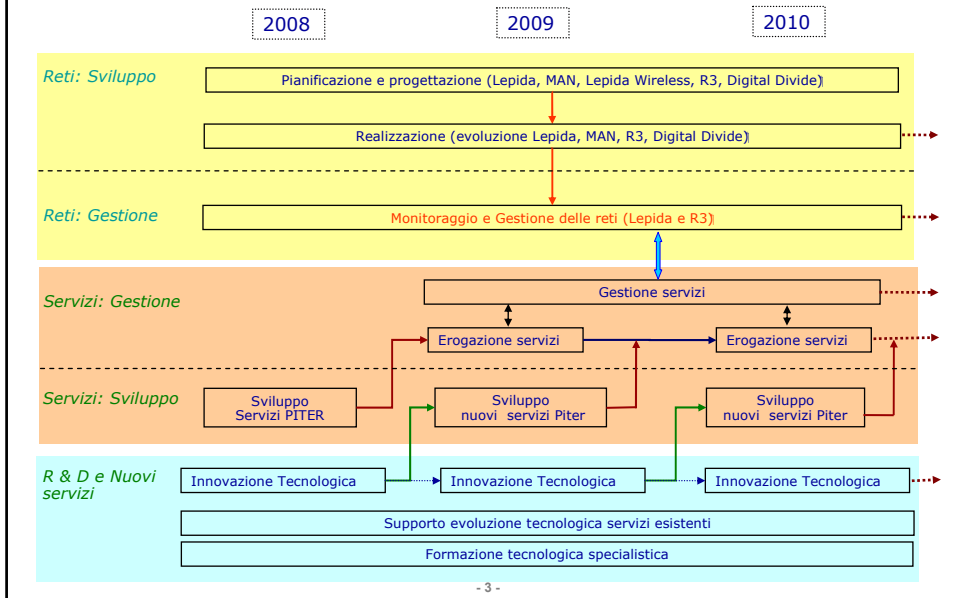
2008

2009

2010

Reti: Sviluppo

Pianificazione e progettazione (Lepida, MAN, Lepida Wireless, R3, Digital Divide)

Realizzazione (evoluzione Lepida, MAN, R3, Digital Divide)

Reti: Gestione

Monitoraggio e Gestione delle reti (Lepida e R3)

Servizi: Gestione

Gestione servizi

Erogazione servizi

Erogazione servizi

Servizi: Sviluppo

Sviluppo Servizi PITER

Sviluppo nuovi servizi Piter

Sviluppo nuovi servizi Piter

R & D e Nuovi servizi

Innovazione Tecnologica

Innovazione Tecnologica

Innovazione Tecnologica

Supporto evoluzione tecnologica servizi esistenti

Formazione tecnologica specialistica

- 3 -